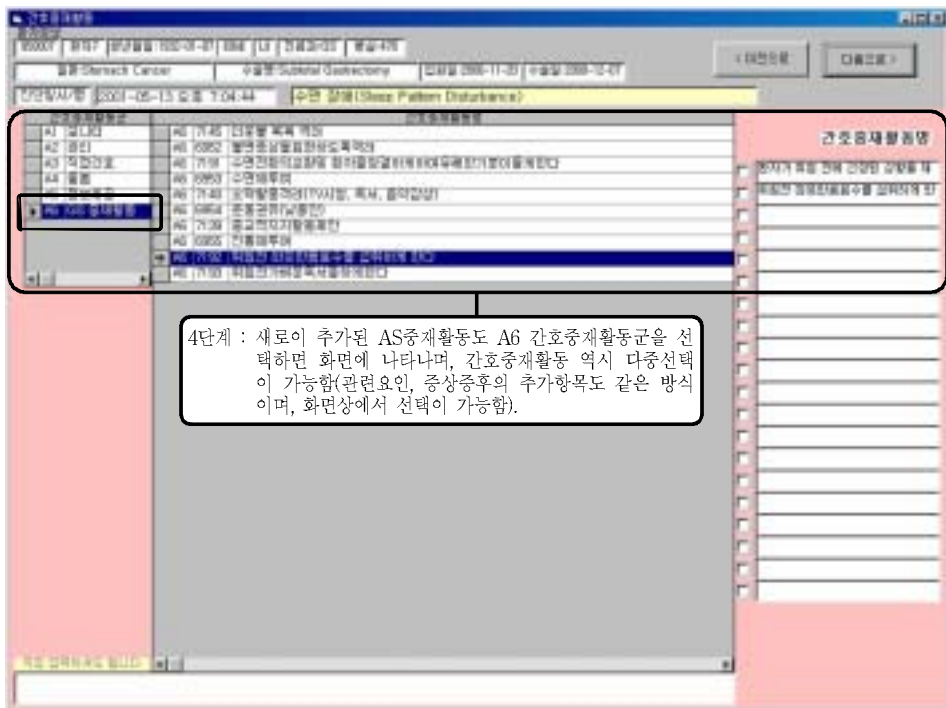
간호중재활동

병원: Stomach Cancer | 수술명: Subtotal Gastrectomy | 입원일 2000-11-20 | 수술일 2000-12-07

진단일시/명 2001-05-13 오후 1:04:44 | 수면 장애(Sleep Pattern Disturbance)

< 이전으로 | 다음으로 >

간호중재활동군

A1 일다
A2 관리
A3 직접간호
A4 물품
A5 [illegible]
A6 AS중재활동

간호중재활동명

A6 7145 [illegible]
A6 6952 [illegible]
A6 7118 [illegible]
A6 6953 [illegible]
A6 7140 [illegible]
A6 6954 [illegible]
A6 7139 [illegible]
A6 6955 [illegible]
A6 7150 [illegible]
A6 7155 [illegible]

간호중재활동명

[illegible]
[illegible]

4단계 : 새로이 추가된 AS중재활동도 A6 간호중재활동군을 선택하면 화면에 나타나며, 간호중재활동 역시 다중선택이 가능함(관련요인, 증상증후의 추가항목도 같은 방식이며, 화면상에서 선택이 가능함).

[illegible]